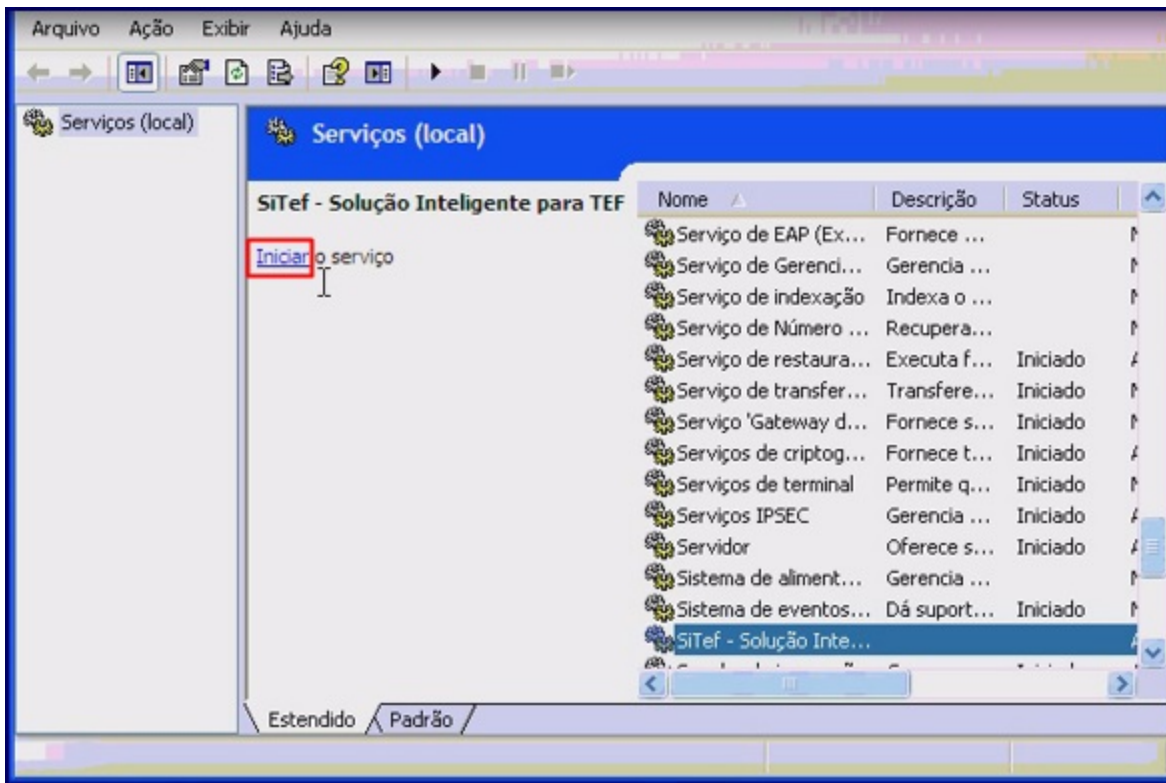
Arquivo Ação Exibir Ajuda

Serviços (local)

Serviços (local)

SiTef - Solução Inteligente para TEF

Iniciar o serviço

| Nome | Descrição | Status |
|---|---|---|
| Serviço de EAP (Ex... | Fornece ... | |
| Serviço de Gerenci... | Gerencia ... | |
| Serviço de indexação | Indexa o ... | |
| Serviço de Número ... | Recupera... | |
| Serviço de restaura... | Executa f... | Iniciado |
| Serviço de transfer... | Transfere... | Iniciado |
| Serviço 'Gateway d... | Fornece s... | Iniciado |
| Serviços de criptog... | Fornece t... | Iniciado |
| Serviços de terminal | Permite q... | Iniciado |
| Serviços IPSEC | Gerencia ... | Iniciado |
| Servidor | Oferece s... | Iniciado |
| Sistema de aliment... | Gerencia ... | |
| Sistema de eventos... | Dá suport... | Iniciado |
| SiTef - Solução Inte... | | |

Estendido Padrão